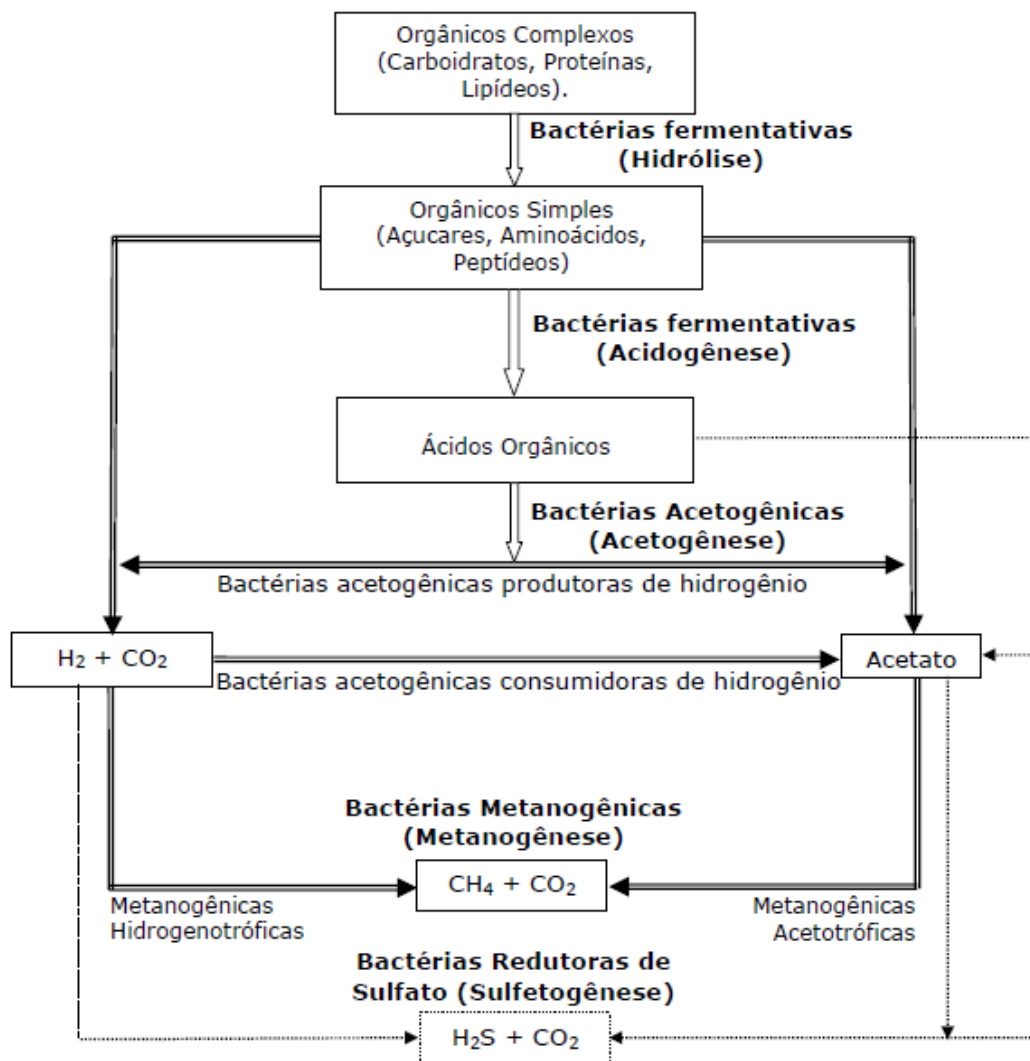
Orgânicos Complexos (Carboidratos, Proteínas, Lipídeos).

**Bactérias fermentativas (Hidrólise)**

Orgânicos Simples (Açucares, Aminoácidos, Peptídeos)

**Bactérias fermentativas (Acidogênese)**

Ácidos Orgânicos

**Bactérias Acetogênicas (Acetogênese)**

Bactérias acetogênicas produtoras de hidrogênio

$H_2 + CO_2$

Acetato

Bactérias acetogênicas consumidoras de hidrogênio

**Bactérias Metanogênicas (Metanogênese)**

Metanogênicas Hidrogenotróficas

$CH_4 + CO_2$

Metanogênicas Acetotróficas

**Bactérias Redutoras de Sulfato (Sulfetogênese)**

$H_2S + CO_2$